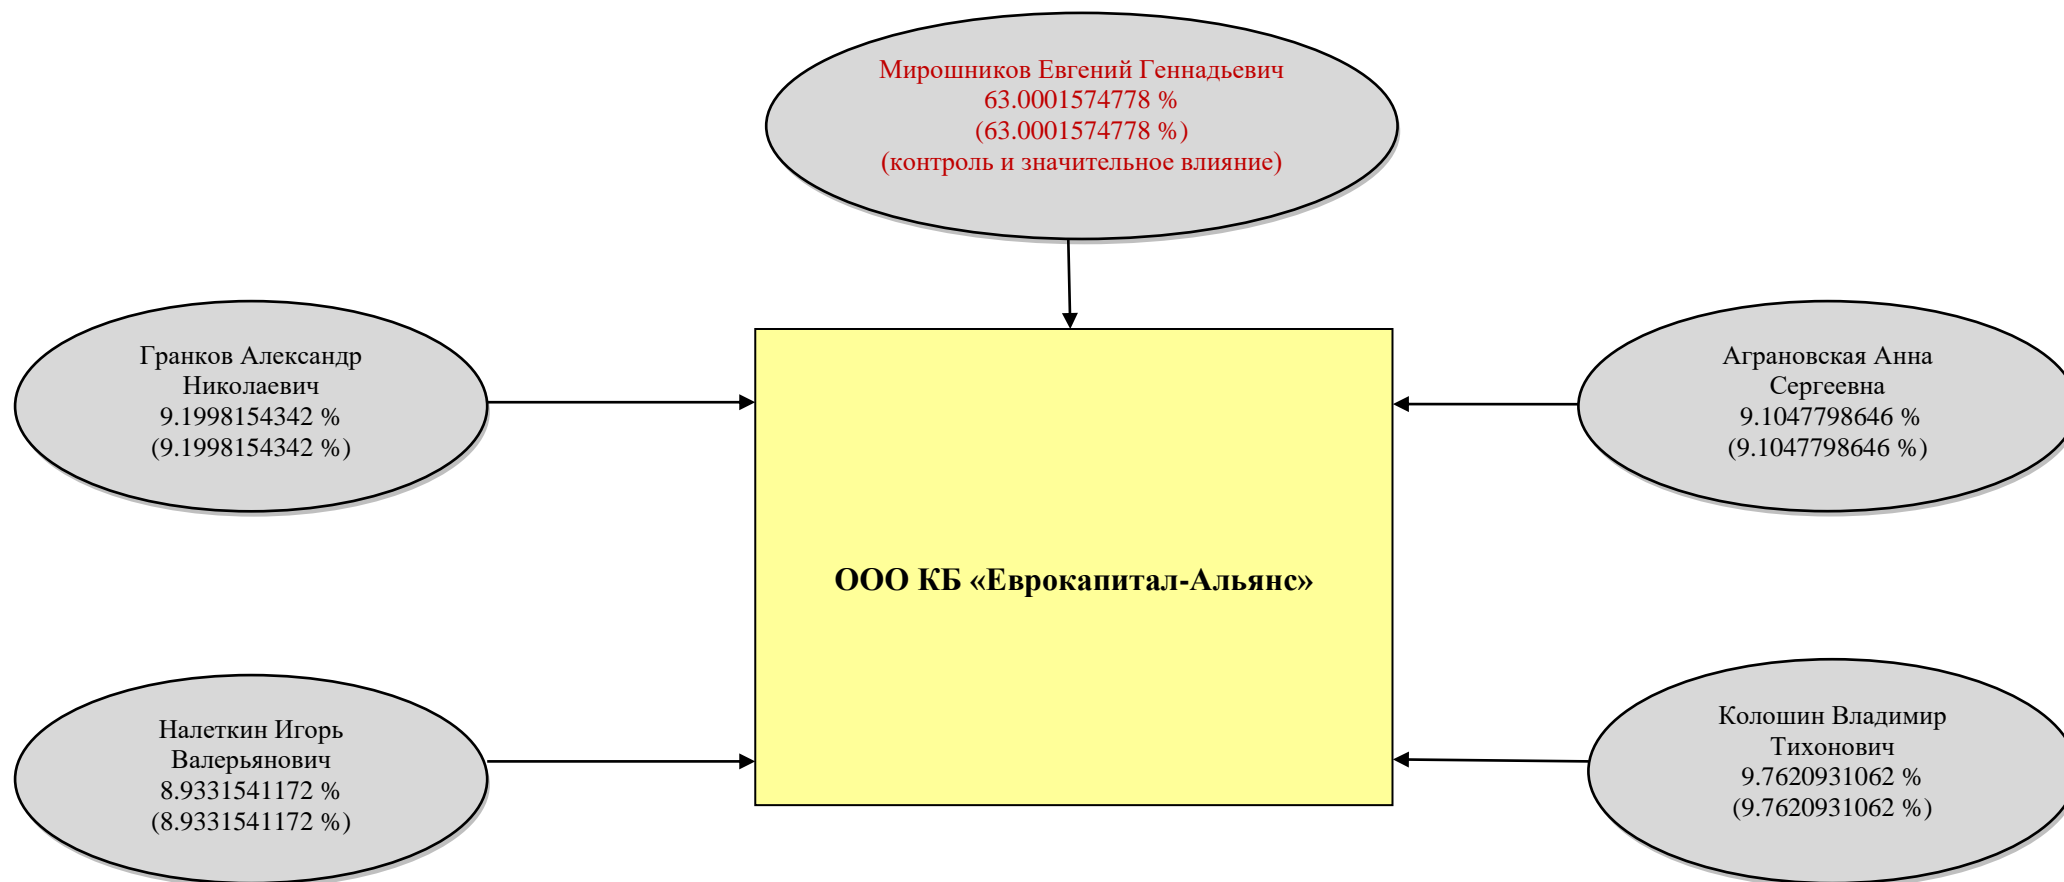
Мирошников Евгений Геннадьевич
63.0001574778 %
(63.0001574778 %)
(контроль и значительное влияние)

Гранков Александр Николаевич
9.1998154342 %
(9.1998154342 %)

Аграновская Анна Сергеевна
9.1047798646 %
(9.1047798646 %)

ООО КБ «Еврокапитал-Альянс»

Налеткин Игорь Валерьянович
8.9331541172 %
(8.9331541172 %)

Колошин Владимир Тихонович
9.7620931062 %
(9.7620931062 %)